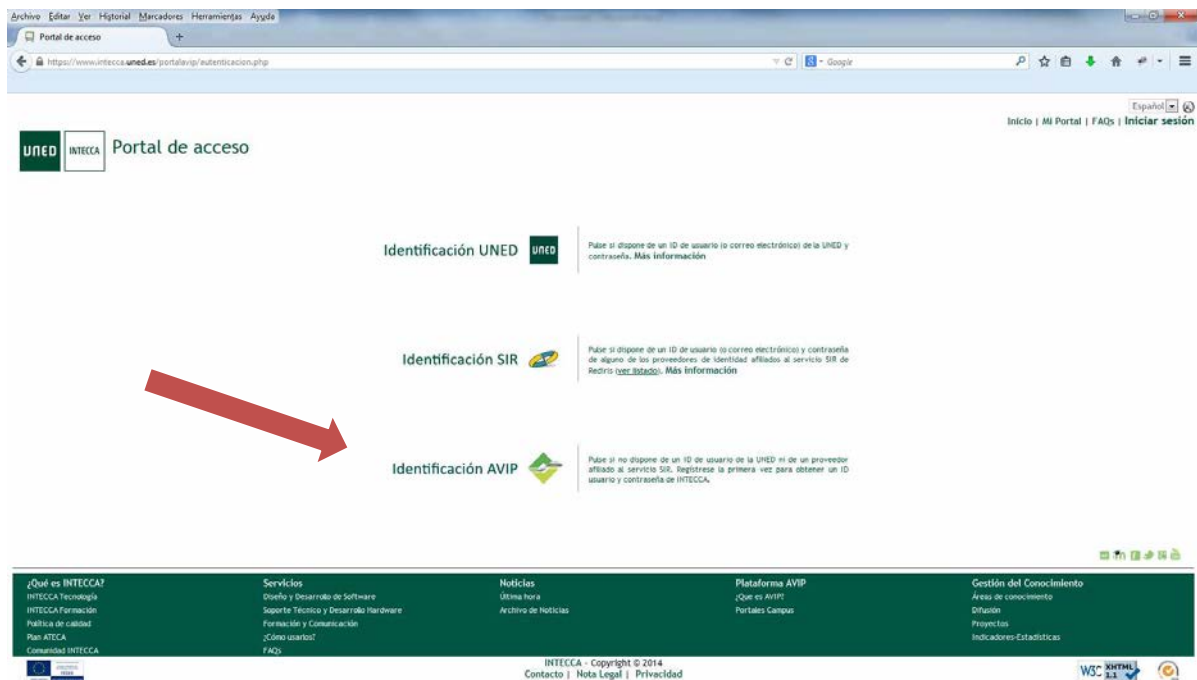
Archivo Editar Ver Historial Marcadores Herramientas Ayuda

Portal de acceso

https://www.intecca.uned.es/portalavip/autenticacion.php

Google

Español

Inicio | Mi Portal | FAQs | Iniciar sesión

UNED INTECCA Portal de acceso

Identificación UNED UNED

Pulse si dispone de un ID de usuario (o correo electrónico) de la UNED y contraseña. Más información

Identificación SIR

Pulse si dispone de un ID de usuario (o correo electrónico) y contraseña de alguno de los proveedores de identidad afiliados al servicio SIR de RedIris (ver listado). Más información

Identificación AVIP

Pulse si no dispone de un ID de usuario de la UNED ni de un proveedor afiliado al servicio SIR. Regístrese la primera vez para obtener un ID usuario y contraseña de INTECCA.

¿Qué es INTECCA?
INTECCA Tecnología
INTECCA Formación
Política de calidad
Plan ATECA
Comunidad INTECCA

Servicios
Diseño y Desarrollo de Software
Soporte Técnico y Desarrollo Hardware
Formación y Comunicación
¿Cómo usarlos?
FAQs

Noticias
Última hora
Archivo de Noticias

Plataforma AVIP
¿Que es AVIP?
Portales Campus

Gestión del Conocimiento
Áreas de conocimiento
Difusión
Proyectos
Indicadores-Estadísticas

INTECCA - Copyright © 2014
Contacto | Nota Legal | Privacidad

W3C XHTML 1.1